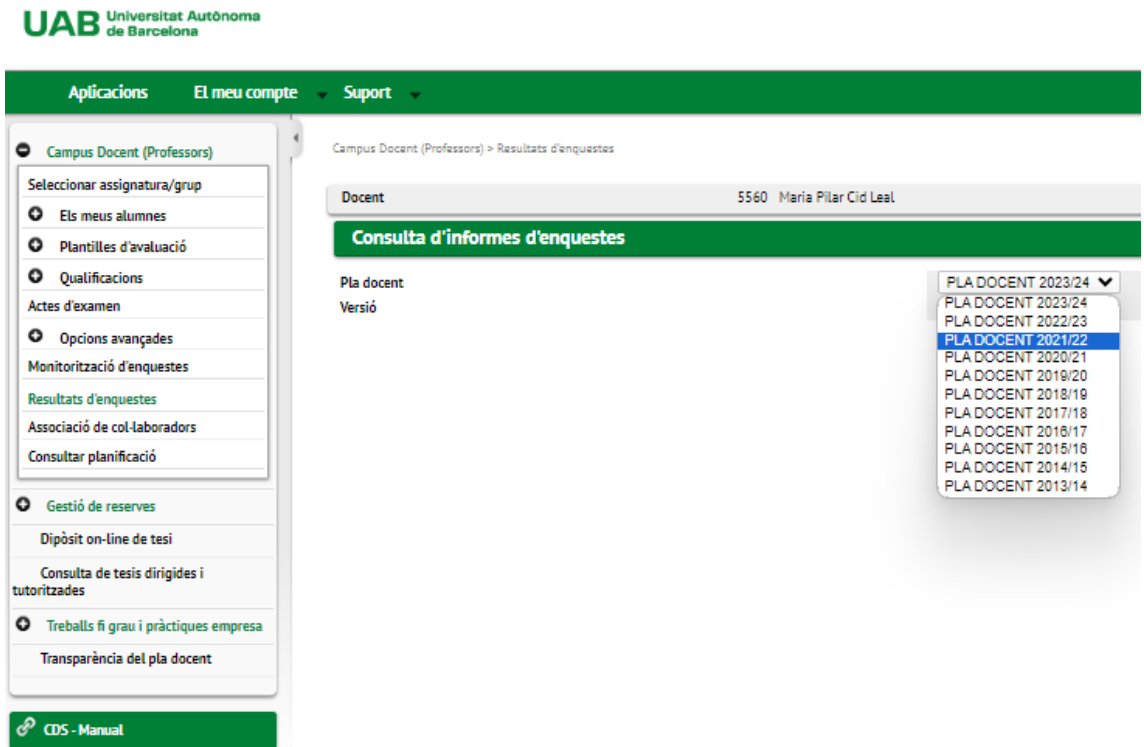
UAB Universitat Autònoma de Barcelona

Aplicacions El meu compte Suport

Campus Docent (Professors)
Seleccionar assignatura/grup
Els meus alumnes
Plantilles d'avaluació
Qualificacions
Actes d'examen
Opcions avançades
Monitorització d'enquestes
Resultats d'enquestes
Associació de col·laboradors
Consultar planificació
Gestió de reserves
Dipòsit on-line de tesi
Consulta de tesis dirigides i tutoritzades
Treballs fi grau i pràctiques empresa
Transparència del pla docent
CDS - Manual

Campus Docent (Professors) > Resultats d'enquestes

Docent 5560 Maria Pilar Cid Leal

Consulta d'informes d'enquestes

Pla docent
Versió

PLA DOCENT 2023/24
PLA DOCENT 2023/24
PLA DOCENT 2022/23
PLA DOCENT 2021/22
PLA DOCENT 2020/21
PLA DOCENT 2019/20
PLA DOCENT 2018/19
PLA DOCENT 2017/18
PLA DOCENT 2016/17
PLA DOCENT 2015/16
PLA DOCENT 2014/15
PLA DOCENT 2013/14